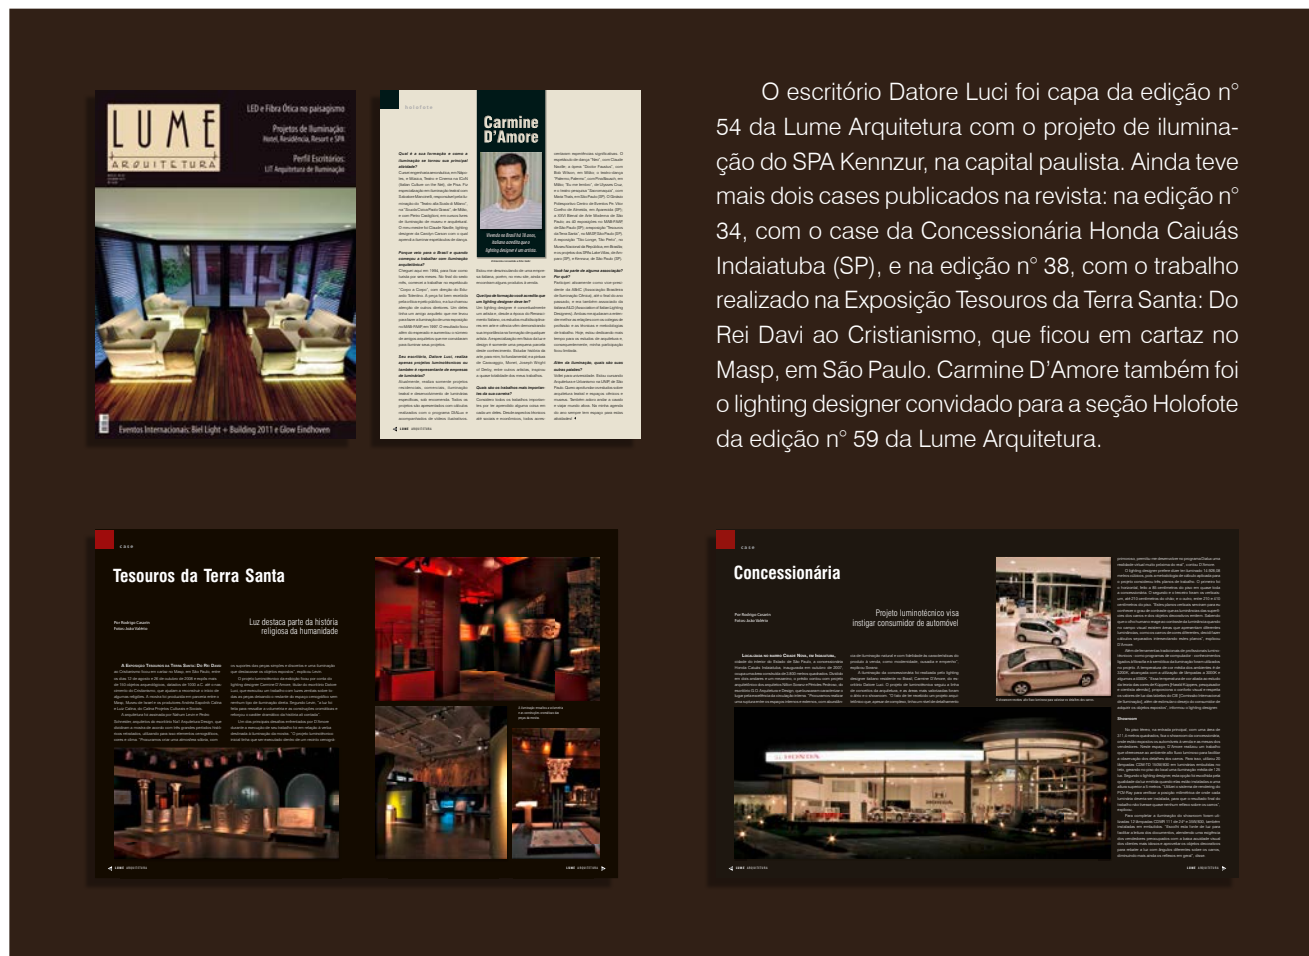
LUME
ARQUITETURA

LED e Fibra Ótica no paisagismo

Projetos de Iluminação: Hotel, Residência, Resort e SPA

Perfil Escritórios: LIT Arquitetura de Iluminação

Eventos Internacionais: Biel Light + Building 2011 e Glow Eindhoven

holofote

Carmine D'Amore

O escritório Datore Luci foi capa da edição n° 54 da Lume Arquitetura com o projeto de iluminação do SPA Kennzur, na capital paulista. Ainda teve mais dois cases publicados na revista: na edição n° 34, com o case da Concessionária Honda Caiuás Indaiatuba (SP), e na edição n° 38, com o trabalho realizado na Exposição Tesouros da Terra Santa: Do Rei Davi ao Cristianismo, que ficou em cartaz no Masp, em São Paulo. Carmine D'Amore também foi o lighting designer convidado para a seção Holofote da edição n° 59 da Lume Arquitetura.

case

Tesouros da Terra Santa

Luz destaca parte da história religiosa da humanidade

case

Concessionária

Projeto luminotécnico visa instigar consumidor de automóvel

HONDA